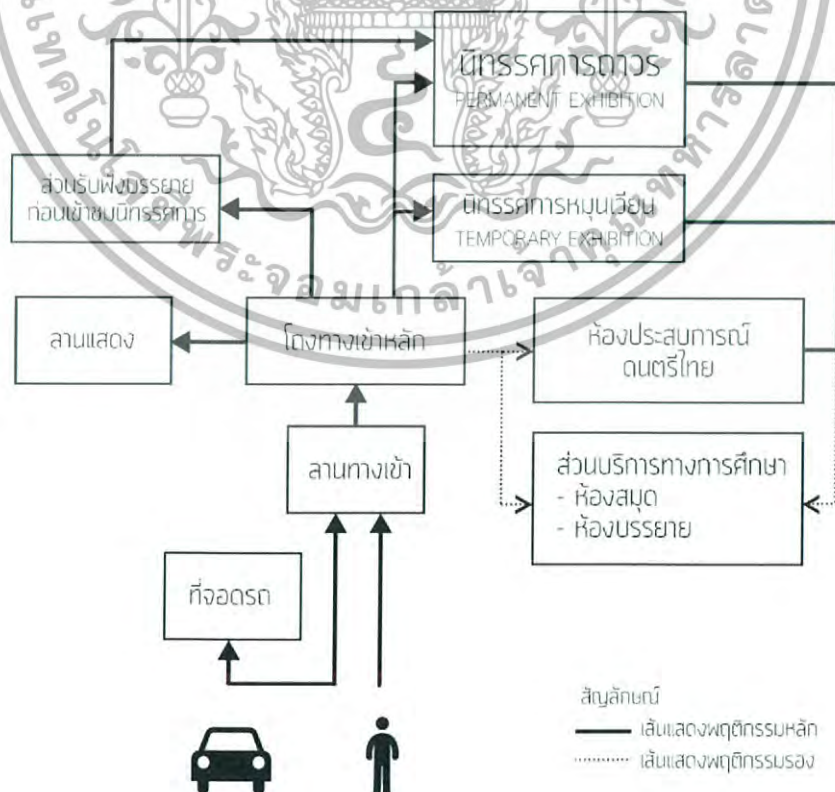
นิทรรศการถาวร
PERMANENT EXHIBITION

ส่วนรับฟังบรรยาย ก่อนเข้าชมนิทรรศการ

นิทรรศการหมุนเวียน
TEMPORARY EXHIBITION

ลานแสดง

โถงทางเข้าหลัก

ห้องประสบการณ์ ดนตรีไทย

ลานทางเข้า

ส่วนบริการทางการศึกษา
- ห้องสมุด
- ห้องบรรยาย

ที่จอดรถ

สัญลักษณ์
เส้นแสดงพฤติกรรมหลัก
เส้นแสดงพฤติกรรมรอง

มหาวิทยาลัยเทคโนโลยีพระจอมเกล้าเจ้าคุณทหารลาดกระบัง